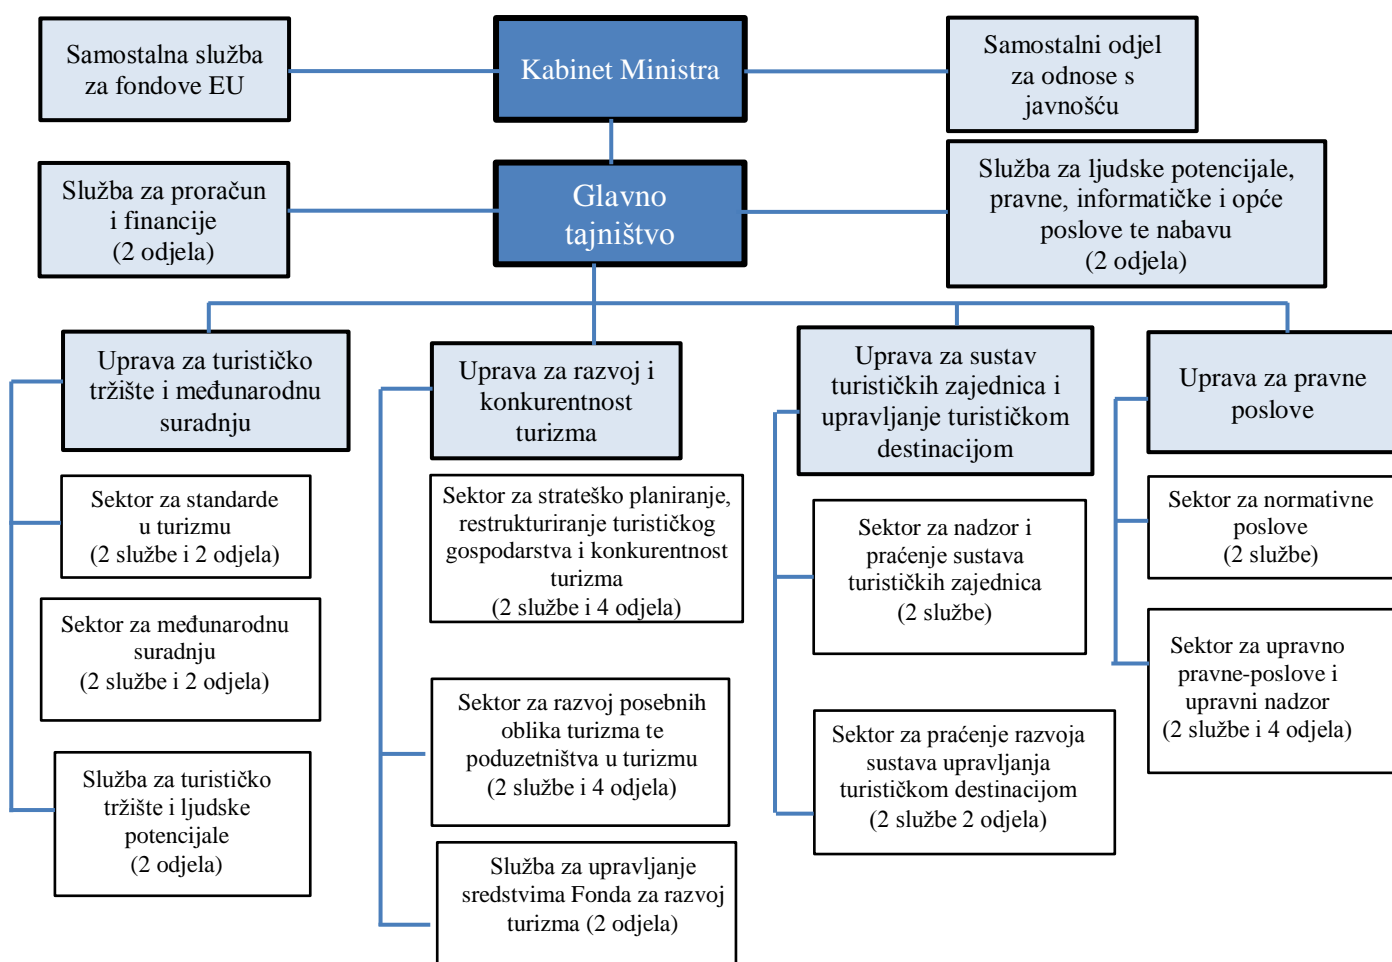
Samostalna služba za fondove EU

Kabinet Ministra

Samostalni odjel za odnose s javnošću

Služba za proračun i financije (2 odjela)

Glavno tajništvo

Služba za ljudske potencijale, pravne, informatičke i opće poslove te nabavu (2 odjela)

Uprava za turističko tržište i međunarodnu suradnju

Sektor za standarde u turizmu (2 službe i 2 odjela)

Sektor za međunarodnu suradnju (2 službe i 2 odjela)

Služba za turističko tržište i ljudske potencijale (2 odjela)

Uprava za razvoj i konkurentnost turizma

Sektor za strateško planiranje, restrukturiranje turističkog gospodarstva i konkurentnost turizma (2 službe i 4 odjela)

Sektor za razvoj posebnih oblika turizma te poduzetništva u turizmu (2 službe i 4 odjela)

Služba za upravljanje sredstvima Fonda za razvoj turizma (2 odjela)

Uprava za sustav turističkih zajednica i upravljanje turističkom destinacijom

Sektor za nadzor i praćenje sustava turističkih zajednica (2 službe)

Sektor za praćenje razvoja sustava upravljanja turističkom destinacijom (2 službe 2 odjela)

Uprava za pravne poslove

Sektor za normativne poslove (2 službe)

Sektor za upravno pravne-poslove i upravni nadzor (2 službe i 4 odjela)